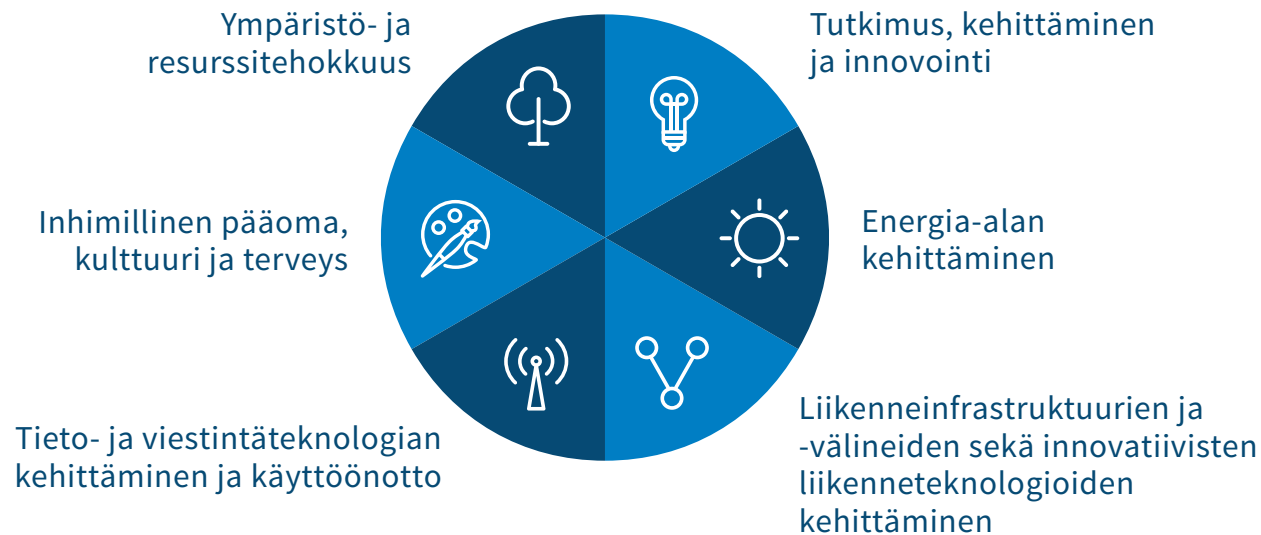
Ympäristö- ja resurssitehokkuus

Tutkimus, kehittäminen ja innovointi

Inhimillinen pääoma, kulttuuri ja terveys

Energia-alan kehittäminen

Tieto- ja viestintäteknologian kehittäminen ja käyttöönotto

Liikenneinfrastruktuurien ja -välineiden sekä innovatiivisten liikenneteknologioiden kehittäminen